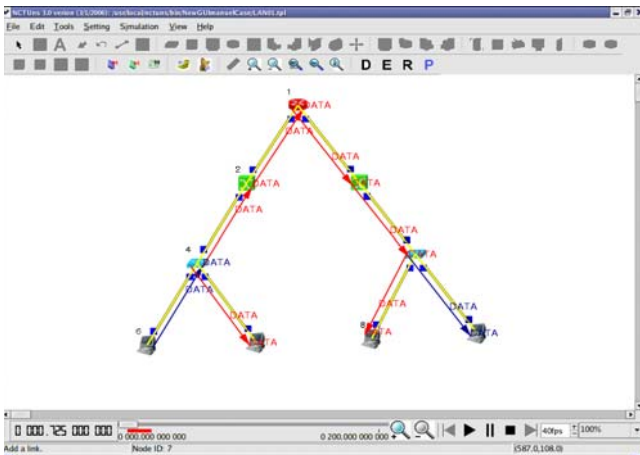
NCTUns 3.0 version (1/1/2006): /usr/local/nctuns/bin/NewGUI/manualCase/LAN01.tpl

File Edit Tools Setting Simulation View Help

D E R P

1
DATA
DATA
2
DATA
DATA
DATA
DATA
DATA
4
DATA
DATA
DATA
6
DATA
DATA
8
DATA
DATA
DATA

0 000.725 000 000
0 000.000 000 000
0 200.000 000 000
40fps
100%

Add a link.
Node ID: 7
(587.0,108.0)